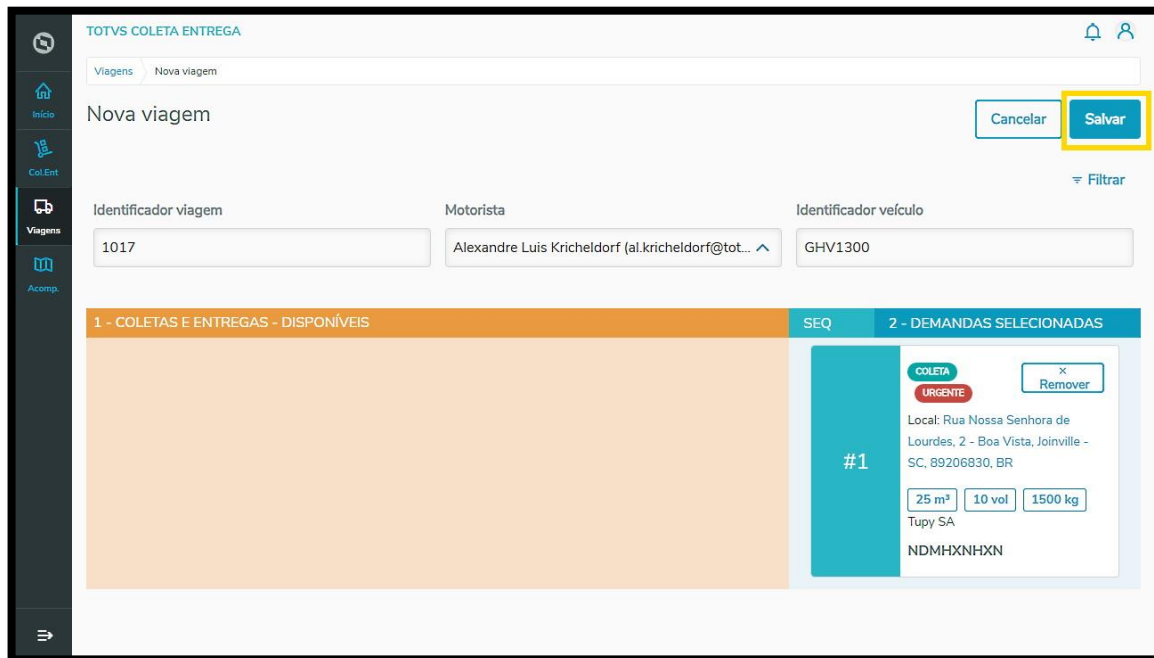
Início

Col.Ent

Viagens

Acomp.

TOTVS COLETA ENTREGA

Viagens Nova viagem

Nova viagem

Cancelar Salvar

Filtrar

Identificador viagem
1017

Motorista
Alexandre Luis Kricheldorf (al.kricheldorf@tot...

Identificador veículo
GHV1300

1 - COLETAS E ENTREGAS - DISPONÍVEIS

SEQ

2 - DEMANDAS SELECIONADAS

COLETA
URGENTE

× Remover

Local: Rua Nossa Senhora de Lourdes, 2 - Boa Vista, Joinville - SC, 89206830, BR

#1

25 m³ 10 vol 1500 kg

Tupy SA

NDMHXNHXN